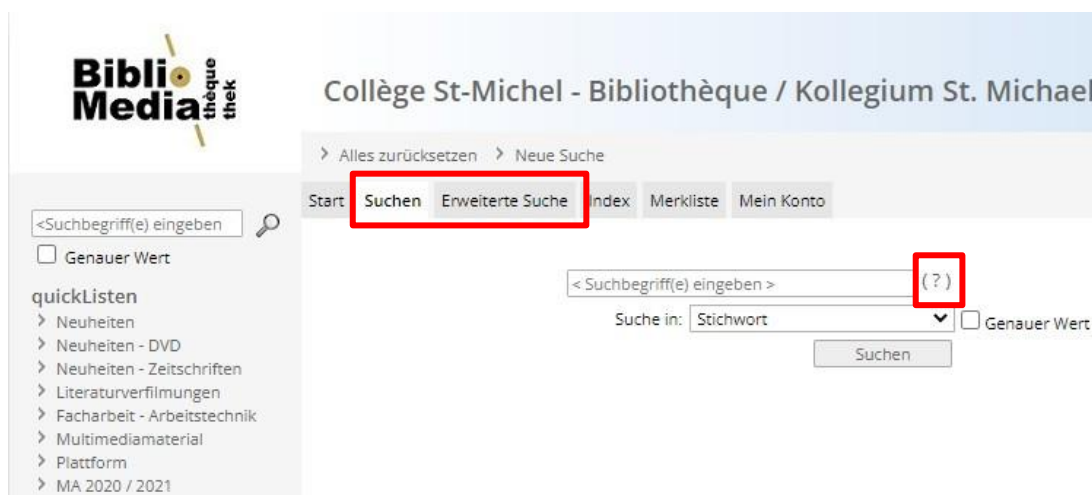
Biblio Media thèque thek

Collège St-Michel - Bibliothèque / Kollegium St. Michael

Alles zurücksetzen   Neue Suche

Start   Suchen   Erweiterte Suche   Index   Merkliste   Mein Konto

<Suchbegriff(e) eingeben

Genauer Wert

quickListen
Neuheiten
Neuheiten - DVD
Neuheiten - Zeitschriften
Literaturverfilmungen
Facharbeit - Arbeitstechnik
Multimediamaterial
Plattform
MA 2020 / 2021

< Suchbegriff(e) eingeben >   (?)

Suche in: Stichwort   Genauer Wert

Suchen